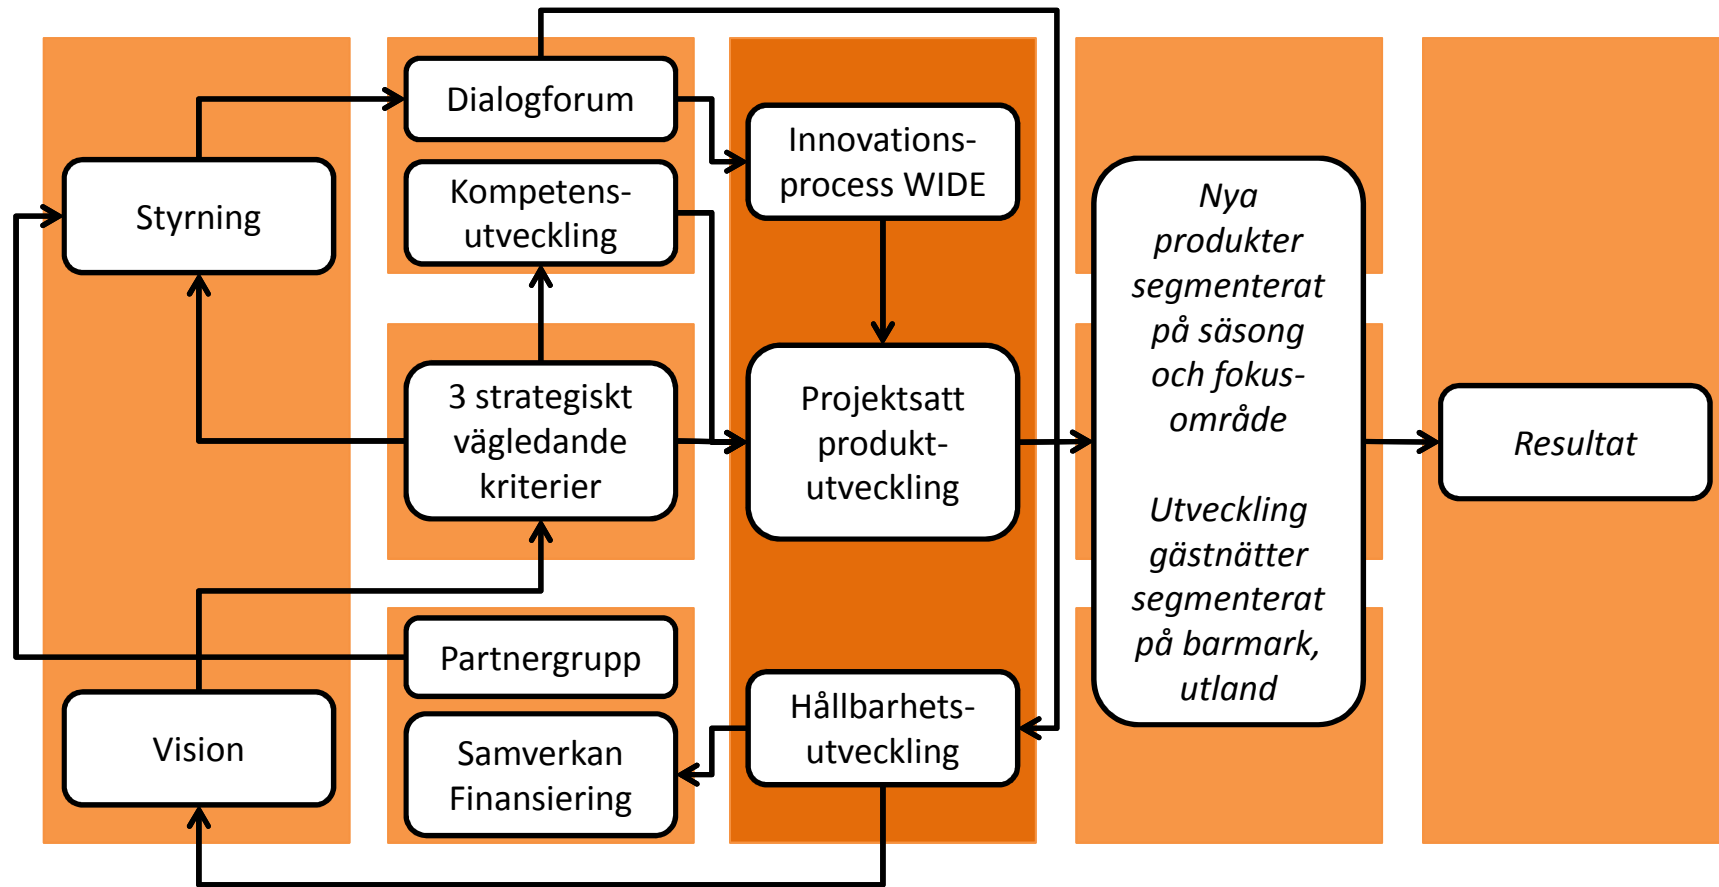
Styrning

Vision

Dialogforum

Kompetensutveckling

3 strategiskt vägledande kriterier

Partnergrupp

Samverkan Finansiering

Innovationsprocess WIDE

Projektsatt produktutveckling

Hållbarhetsutveckling

Nya produkter segmenterat på säsong och fokusområde

Utveckling gästnätter segmenterat på barmark, utland

Resultat